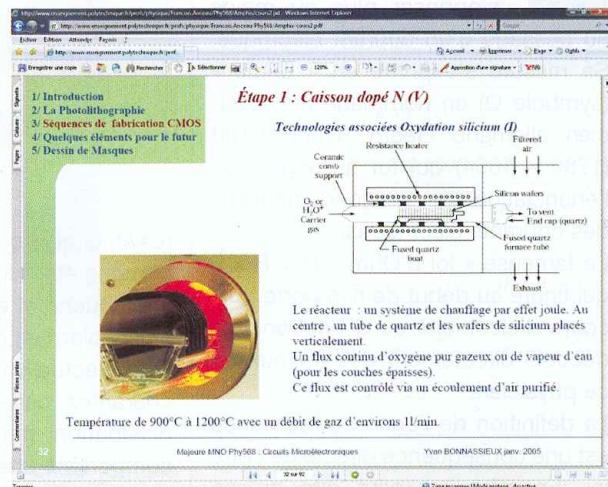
1/ Introduction
2/ La Photolithographie
3/ Séquences de fabrication CMOS
4/ Quelques éléments pour le futur
5/ Dessin de Masques

Étape 1 : Caisson dopé N (V)

Technologies associées Oxydation silicium (I)

Resistance heater
Filtered air
Ceramic comb support
$O_2$ or $H_2O$ Carrier gas
Silicon wafers
To vent
End cap (quartz)
Fused quartz furnace tube
Fused quartz boat
Exhaust

Le réacteur : un système de chauffage par effet joule. Au centre, un tube de quartz et les wafers de silicium placés verticalement.
Un flux continu d'oxygène pur gazeux ou de vapeur d'eau (pour les couches épaisses).
Ce flux est contrôlé via un écoulement d'air purifié.

Température de 900°C à 1200°C avec un débit de gaz d'environs 1l/min.

32
Majeure MNO Phy568 : Circuits Microélectroniques
Yvan BONNASSIEUX janv. 2005